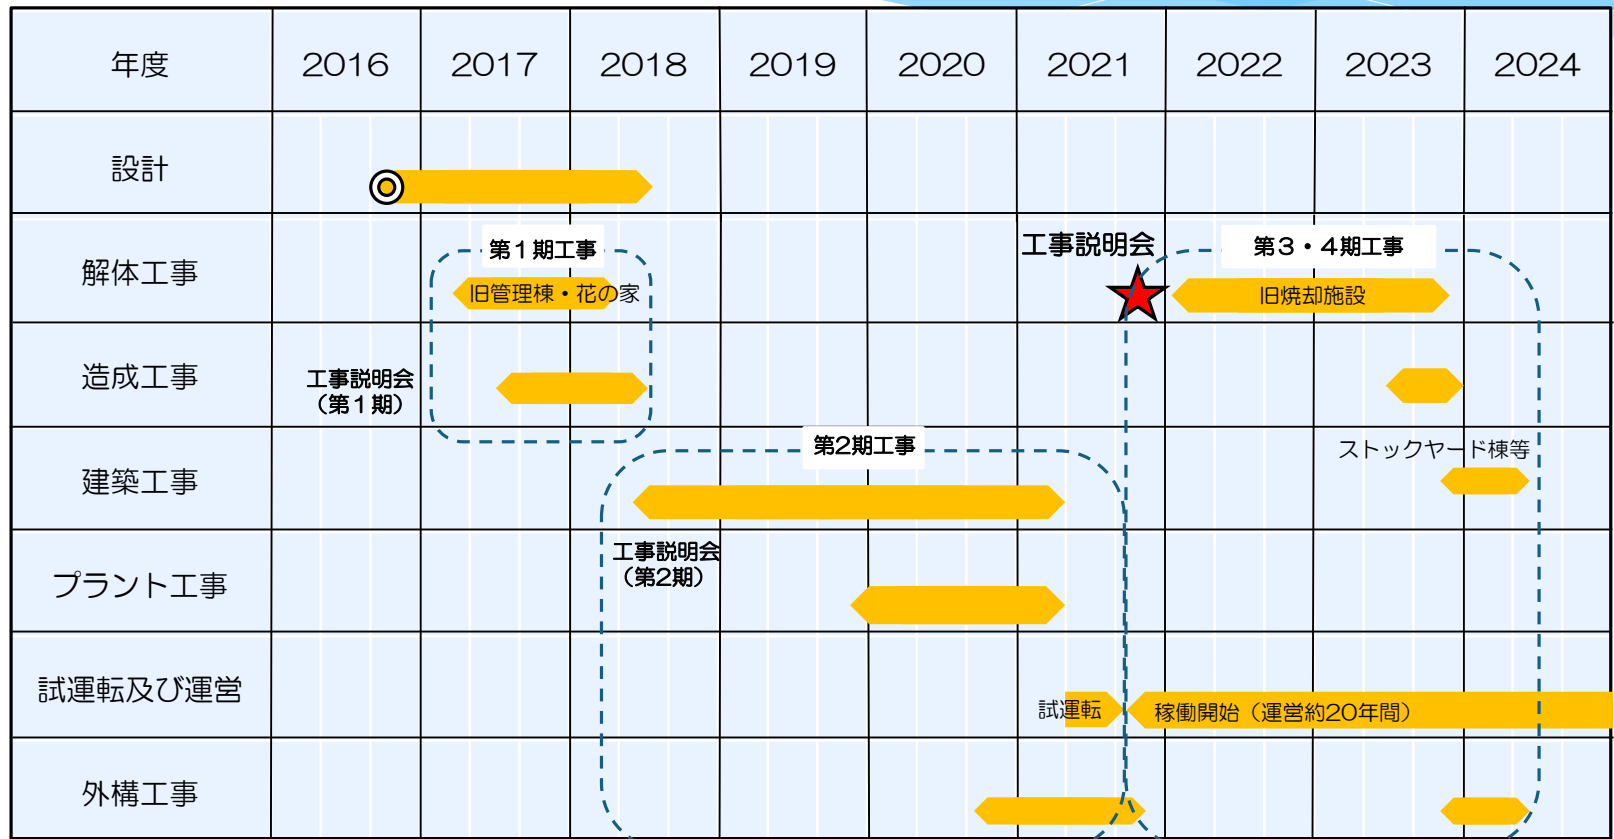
| 年度 | 2016 | 2017 | 2018 | 2019 | 2020 | 2021 | 2022 | 2023 | 2024 |
|---|---|---|---|---|---|---|---|---|---|
| 設計 | | | | | | | | | |
| 解体工事 | | | | | | | | | |
| 造成工事 | | | | | | | | | |
| 建築工事 | | | | | | | | | |
| プラント工事 | | | | | | | | | |
| 試運転及び運営 | | | | | | | | | |
| 外構工事 | | | | | | | | | |

第１期工事

旧管理棟・花の家

工事説明会（第１期）

工事説明会

第３・４期工事

旧焼却施設

第2期工事

ストックヤード棟等

工事説明会（第2期）

試運転

稼働開始（運営約20年間）